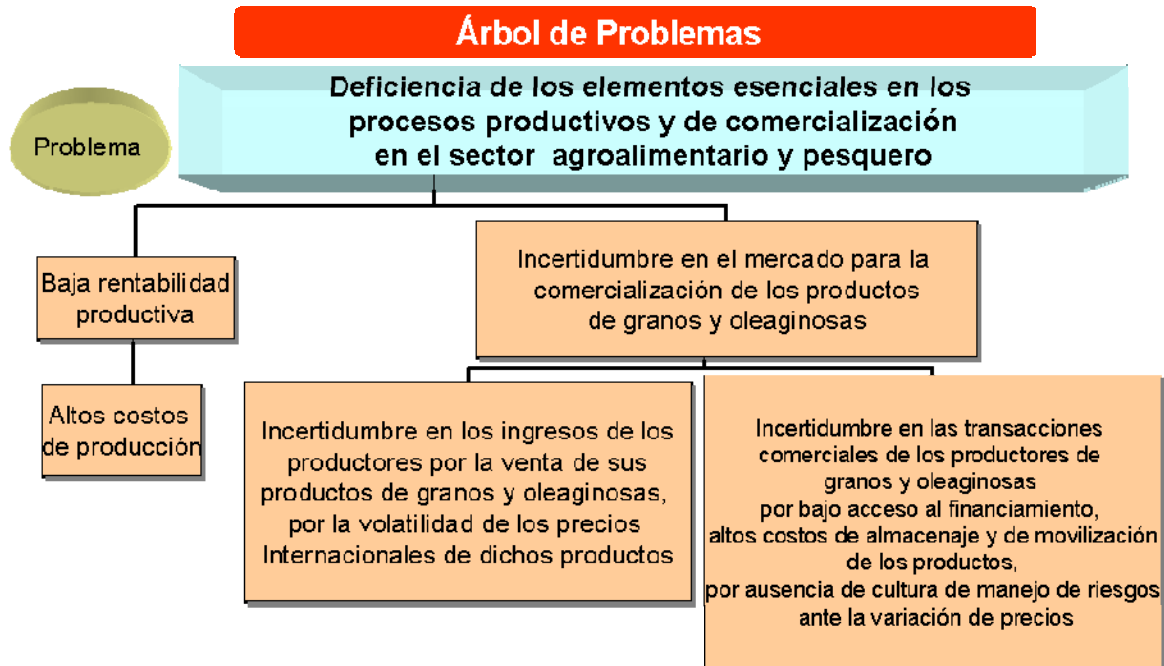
Árbol de Problemas

Problema

Deficiencia de los elementos esenciales en los procesos productivos y de comercialización en el sector agroalimentario y pesquero

Baja rentabilidad productiva

Altos costos de producción

Incertidumbre en el mercado para la comercialización de los productos de granos y oleaginosas

Incertidumbre en los ingresos de los productores por la venta de sus productos de granos y oleaginosas, por la volatilidad de los precios Internacionales de dichos productos

Incertidumbre en las transacciones comerciales de los productores de granos y oleaginosas por bajo acceso al financiamiento, altos costos de almacenaje y de movilización de los productos, por ausencia de cultura de manejo de riesgos ante la variación de precios